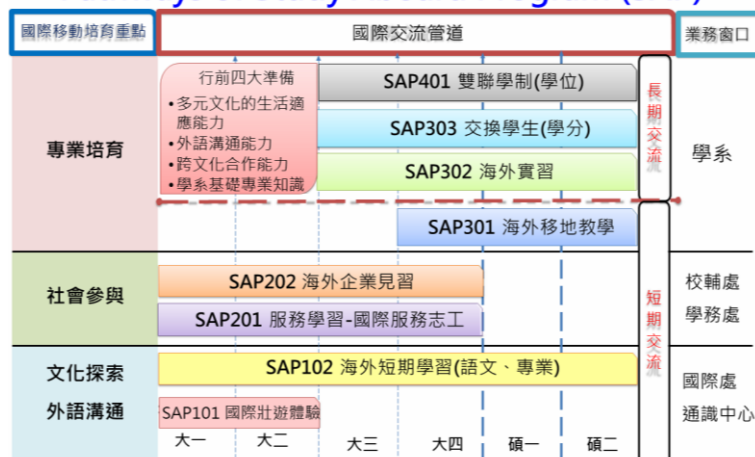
國際移動培育重點

國際交流管道

業務窗口

| | | | |
|---|---|---|---|
| 專業培育 | 行前四大準備<br>• 多元文化的生活適應能力<br>• 外語溝通能力<br>• 跨文化合作能力<br>• 學系基礎專業知識<br>SAP401 雙聯學制(學位)<br>SAP303 交換學生(學分)<br>SAP302 海外實習<br>SAP301 海外移地教學 | 長期交流<br>短期交流 | 學系 |
| 社會參與 | SAP202 海外企業見習<br>SAP201 服務學習-國際服務志工 | | 校輔處<br>學務處 |
| 文化探索<br>外語溝通 | SAP102 海外短期學習(語文、專業)<br>SAP101 國際壯遊體驗 | | 國際處<br>通識中心 |

大一 大二 大三 大四 碩一 碩二